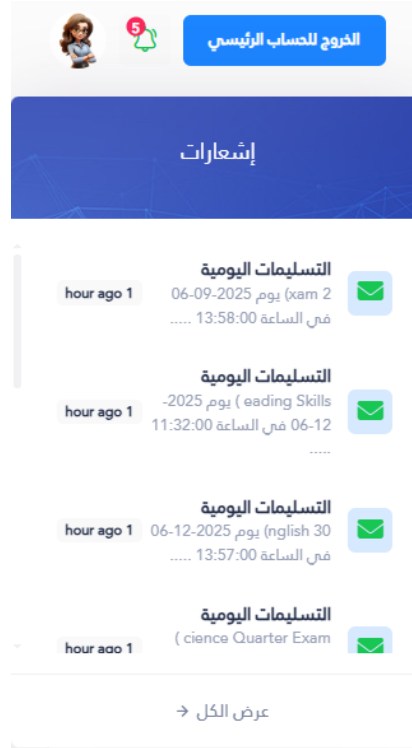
الخروج للحساب الرئيسي

5

إشعارات

التسليمات اليومية
xam 2) يوم 06-09-2025 في الساعة 13:58:00 .....
1 hour ago

التسليمات اليومية
eading Skills ) يوم 2025-06-12 في الساعة 11:32:00 .....
1 hour ago

التسليمات اليومية
nglish 30) يوم 06-12-2025 في الساعة 13:57:00 .....
1 hour ago

التسليمات اليومية
( cience Quarter Exam
1 hour ago

عرض الكل ←